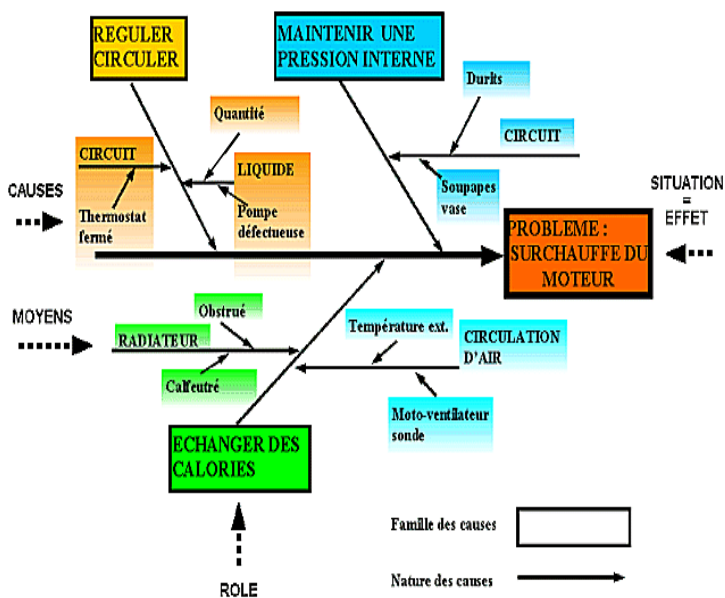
REGULER CIRCULER

MAINTENIR UNE PRESSION INTERNE

Durits

Quantité

CIRCUIT

CIRCUIT

LIQUIDE

CAUSES

Soupapes vase

SITUATION = EFFET

Thermostat fermé

Pompe défectueuse

PROBLEME : SURCHAUFFE DU MOTEUR

MOYENS

Obstrué

Température ext.

CIRCULATION D'AIR

RADIATEUR

Calfeutré

Moto-ventilateur sonde

ECHANGER DES CALORIES

Famille des causes

ROLE

Nature des causes